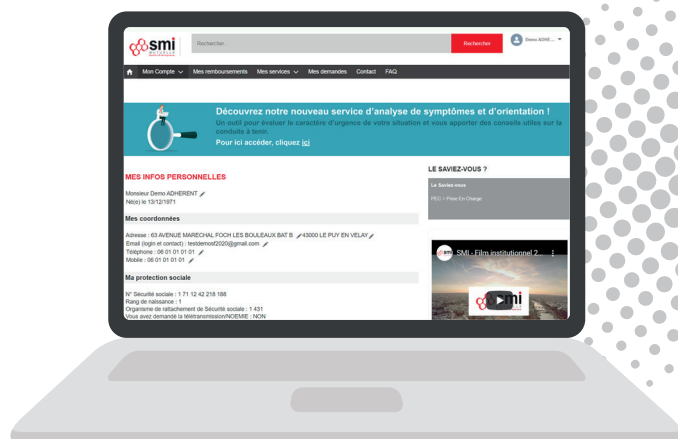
smi

Rechercher

Rechercher

Demo ADHE...

Mon Compte Mes remboursements Mes services Mes demandes Contact FAQ

Découvrez notre nouveau service d'analyse de symptômes et d'orientation !

Un outil pour évaluer le caractère d'urgence de votre situation et vous apporter des conseils utiles sur la conduite à tenir.

Pour ici accéder, cliquez ici

MES INFOS PERSONNELLES

Monsieur Demo ADHERENT
Né(e) le 13/12/1971

Mes coordonnées

Adresse : 63 AVENUE MARECHAL FOCH LES BOULEAUX BAT B 43000 LE PUY EN VELAY
Email (login et contact) : testdemosf2020@gmail.com
Téléphone : 06 01 01 01 01
Mobile : 06 01 01 01 01

Ma protection sociale

N° Sécurité sociale : 1 71 12 42 218 188
Rang de naissance : 1
Organisme de rattachement de Sécurité sociale : 1 431
Vous avez demandé la télétransmission/NOEMIE : NON

LE SAVIEZ-VOUS ?

Le Saviez-vous

PEC - Prise En Charge

SMI - Film institutionnel 2...

smi